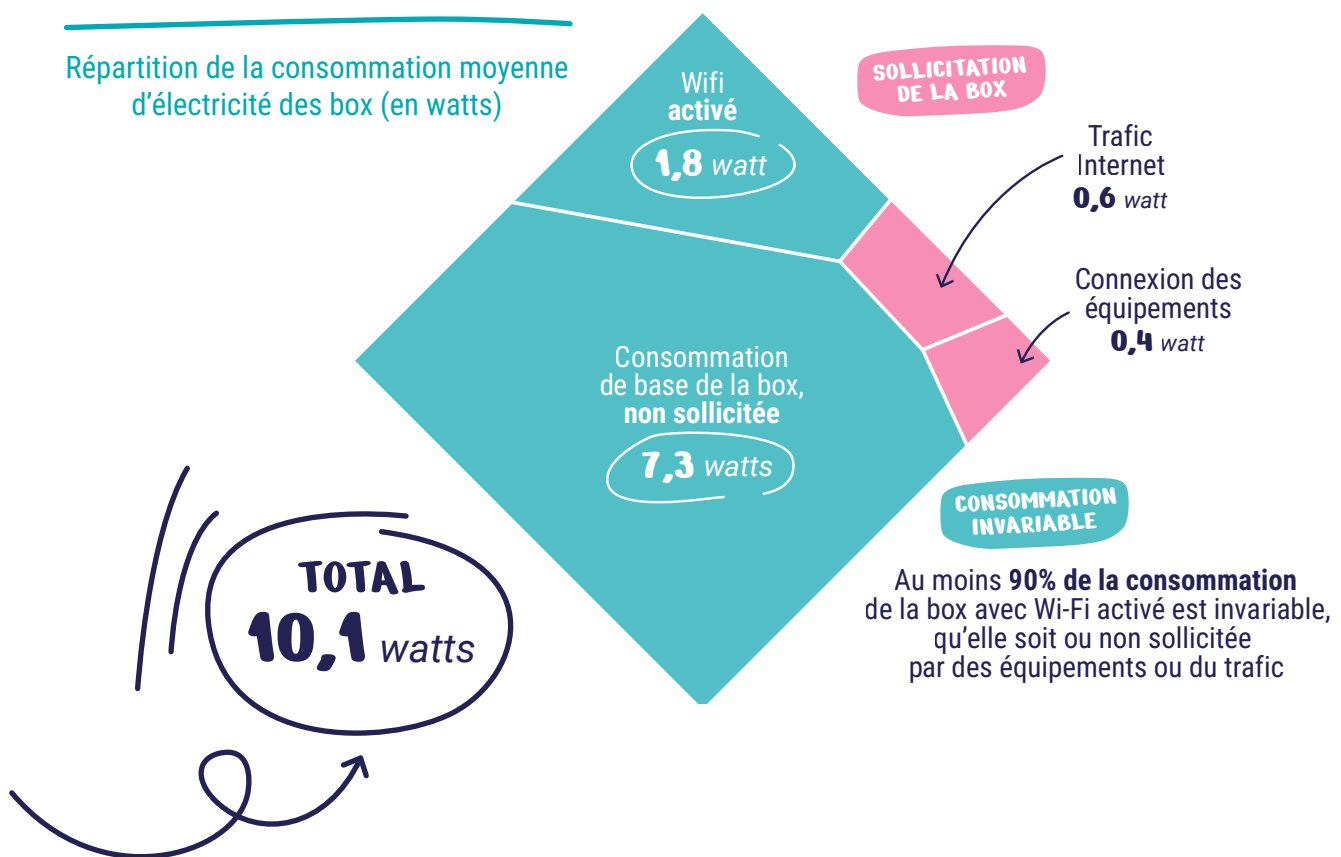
Répartition de la consommation moyenne d’électricité des box (en watts)

Wifi **activé**
1,8 watt

SOLLICITATION DE LA BOX

Trafic Internet
0,6 watt

Connexion des équipements
0,4 watt

Consommation de base de la box, **non sollicitée**
7,3 watts

CONSOMMATION INVARIABLE

Au moins **90% de la consommation** de la box avec Wi-Fi activé est invariable, qu’elle soit ou non sollicitée par des équipements ou du trafic

TOTAL
10,1 watts